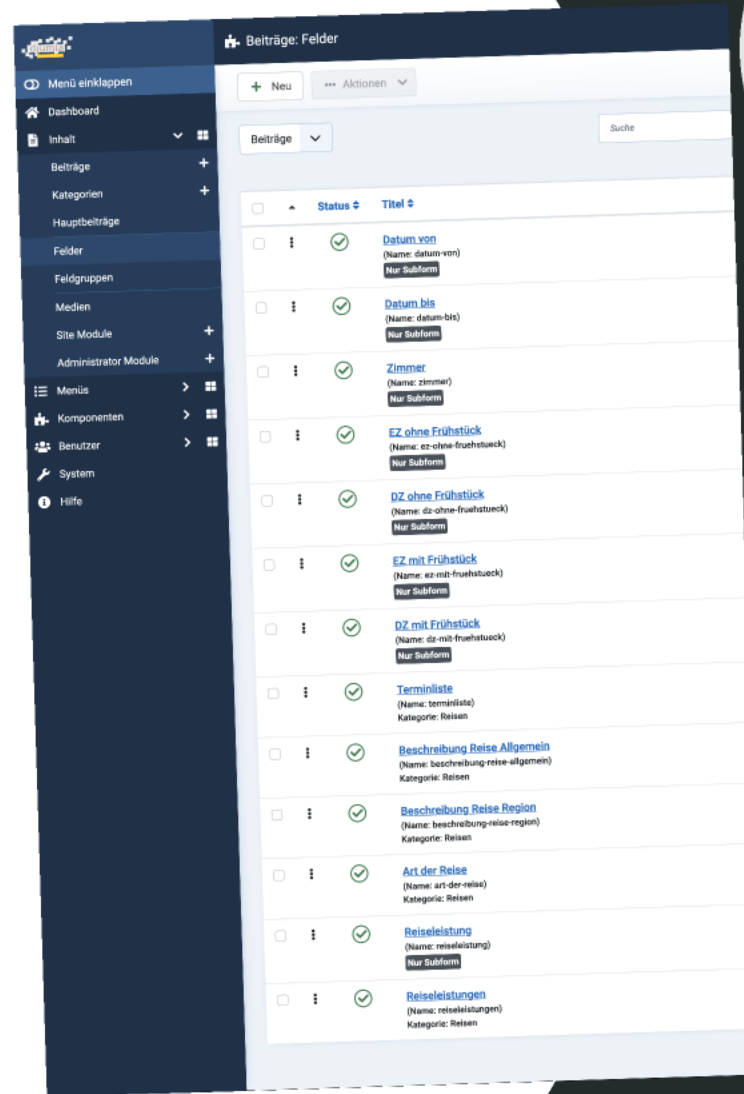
Beiträge: Felder

Menü einklappen
Dashboard
Inhalt
Beiträge
Kategorien
Hauptbeiträge
Felder
Feldgruppen
Medien
Site Module
Administrator Module
Menüs
Komponenten
Benutzer
System
Hilfe

Neu
Aktionen

Beiträge
Suche

| | | Status | Titel |
|---|---|---|---|
| | | | Datum von (Name: datum-von) Nur Subform |
| | | | Datum bis (Name: datum-bis) Nur Subform |
| | | | Zimmer (Name: zimmer) Nur Subform |
| | | | EZ ohne Frühstück (Name: ez-ohne-fruehstueck) Nur Subform |
| | | | DZ ohne Frühstück (Name: dz-ohne-fruehstueck) Nur Subform |
| | | | EZ mit Frühstück (Name: ez-mit-fruehstueck) Nur Subform |
| | | | DZ mit Frühstück (Name: dz-mit-fruehstueck) Nur Subform |
| | | | Terminliste (Name: terminliste) Kategorie: Reisen |
| | | | Beschreibung Reise Allgemein (Name: beschreibung-reise-allgemein) Kategorie: Reisen |
| | | | Beschreibung Reise Region (Name: beschreibung-reise-region) Kategorie: Reisen |
| | | | Art der Reise (Name: art-der-reise) Kategorie: Reisen |
| | | | Reiseleistung (Name: reiseleistung) Nur Subform |
| | | | Reiseleistungen (Name: reiseleistungen) Kategorie: Reisen |